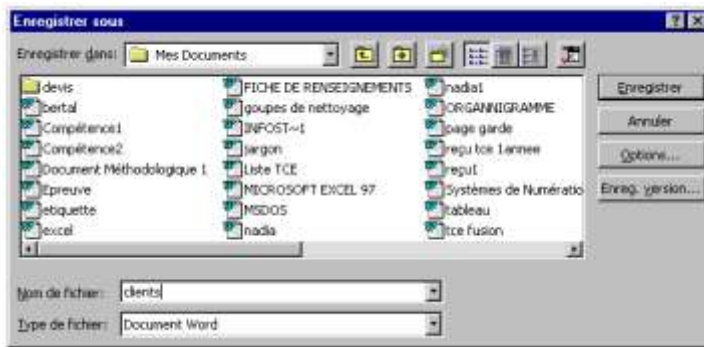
Enregistrer sous

Enregistrer dans: Mes Documents

devis
bertal
Compétence1
Compétence2
Document Méthodologique 1
Epreuve
etiquette
excel

FICHE DE RENSEIGNEMENTS
goupes de nettoyage
INFOST~1
jargon
Liste TCE
MICROSOFT EXCEL 97
MSDOS
nadia

nadia1
ORGANNIGRAMME
page garde
reçu tce 1annee
reçu1
Systèmes de Numératio
tableau
tce fusion

Enregistrer
Annuler
Options...
Enreg. version...

Nom de fichier: clients
Type de fichier: Document Word